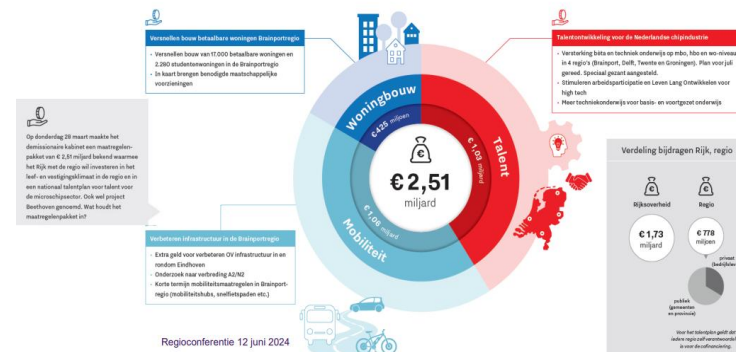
Versnellen bouw betaalbare woningen Brainportregio

- Versnellen bouw van 17.000 betaalbare woningen en 2.260 studentenwoningen in de Brainportregio
- In kaart brengen benodigde maatschappelijke voorzieningen

Talentontwikkeling voor de Nederlandse chipindustrie

- Versterking bèta en techniek onderwijs op mbo, hbo en wo-niveau in 4 regio's (Brainport, Delft, Twente en Groningen). Plan voor juli gereed. Speciaal gezant aangesteld.
- Stimuleren arbeidsparticipatie en Leven Lang Ontwikkelen voor high tech
- Meer technieonderwijs voor basis- en voortgezet onderwijs

Op donderdag 28 maart maakte het demissionaire kabinet een maatregelenpakket van € 2,51 miljard bekend waarmee het Rijk met de regio wil investeren in het leef- en vestigingsklimaat in de regio en in een nationaal talentplan voor talent voor de microchipsector. Ook wel project Beethoven genoemd. Wat houdt het maatregelenpakket in?

Woningbouw
€425 miljoen

Talent
€1,03 miljard

€ 2,51
miljard

Mobiliteit
€1,06 miljard

Verdeling bijdragen Rijk, regio

Rijksoverheid
€ 1,73
miljard

Regio
€ 778
miljoen

privaat (bedrijfsleven)

publiek (gemeenten en provincie)

Voor het talentplan geldt dat iedere regio zelf verantwoordelijk is voor de cofinanciering.

Verbeteren infrastructuur in de Brainportregio

- Extra geld voor verbeteren OV infrastructuur in en rondom Eindhoven
- Onderzoek naar verbreding A2/N2
- Korte termijn mobiliteitsmaatregelen in Brainportregio (mobiliteitshubs, snelfietspaden etc.)

Regioconferentie 12 juni 2024